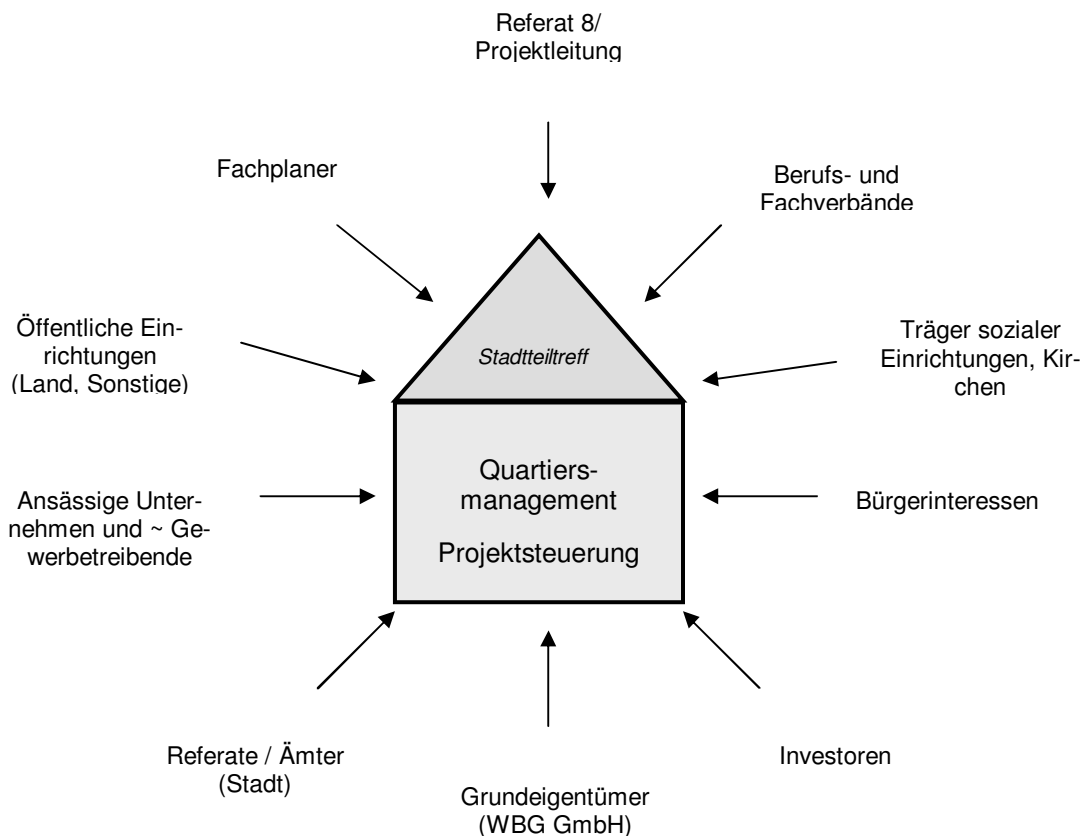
Referat 8/
Projektleitung

Fachplaner

Berufs- und
Fachverbände

Öffentliche Einrichtungen
(Land, Sonstige)

Stadtteiltreff

Träger sozialer
Einrichtungen, Kirchen

Quartiersmanagement

Projektsteuerung

Ansässige Unternehmen und ~ Gewerbetreibende

Bürgerinteressen

Referate / Ämter
(Stadt)

Investoren

Grundeigentümer
(WBG GmbH)